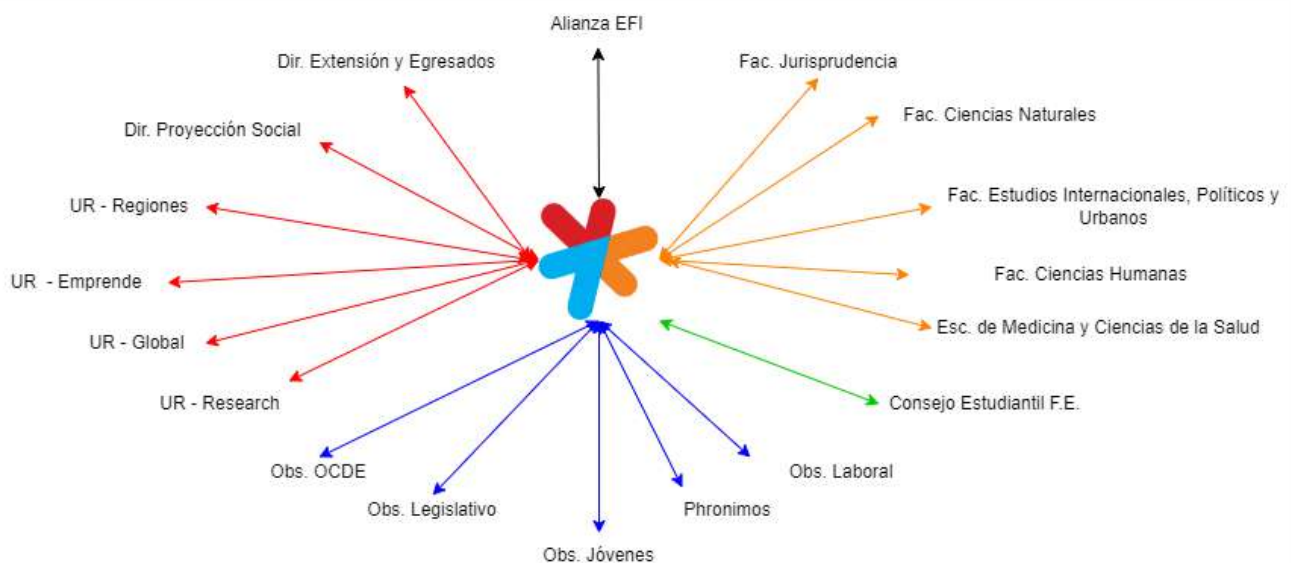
Alianza EFI

Dir. Extensión y Egresados

Dir. Proyección Social

UR - Regiones

UR  - Emprende

UR - Global

UR - Research

Fac. Jurisprudencia

Fac. Ciencias Naturales

Fac. Estudios Internacionales, Políticos y Urbanos

Fac. Ciencias Humanas

Esc. de Medicina y Ciencias de la Salud

Consejo Estudiantil F.E.

Obs. OCDE

Obs. Legislativo

Obs. Jóvenes

Phronimos

Obs. Laboral